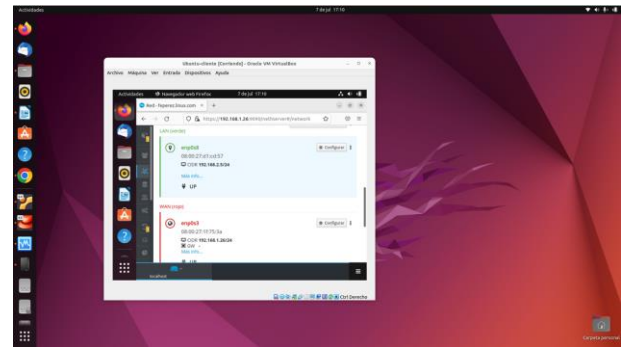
Actividades

7 de jul 17:10

Ubuntu-cliente [Corriendo] - Oracle VM VirtualBox

Archivo Máquina Ver Entrada Dispositivos Ayuda

Actividades Navegador web Firefox 7 de jul 17:10

Red - fwpensec.linux.com

https://192.168.1.24:4444/netfsense/network

LAN (verde)

enp0s8

08:00:27:d1:cd:57

CIDR 192.168.2.5/24

Más info...

UP

Configurar

WAN (rojo)

enp0s3

08:00:27:11:75:3a

CIDR 192.168.1.26/24

GW -

Más info...

UP

Configurar

localhost

Ctrl Derecha

Carpeta personal